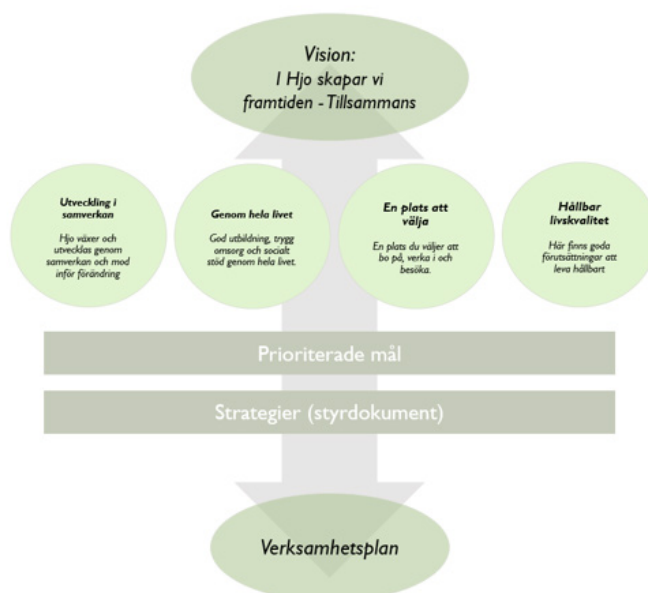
Vision:
I Hjo skapar vi framtiden - Tillsammans

Utveckling i samverkan

Hjo växer och utvecklas genom samverkan och mod inför förändring

Genom hela livet

God utbildning, trygg omsorg och socialt stöd genom hela livet.

En plats att välja

En plats du väljer att bo på, verka i och besöka.

Hållbar livskvalitet

Här finns goda förutsättningar att leva hållbart

Prioriterade mål

Strategier (styrdokument)

Verksamhetsplan